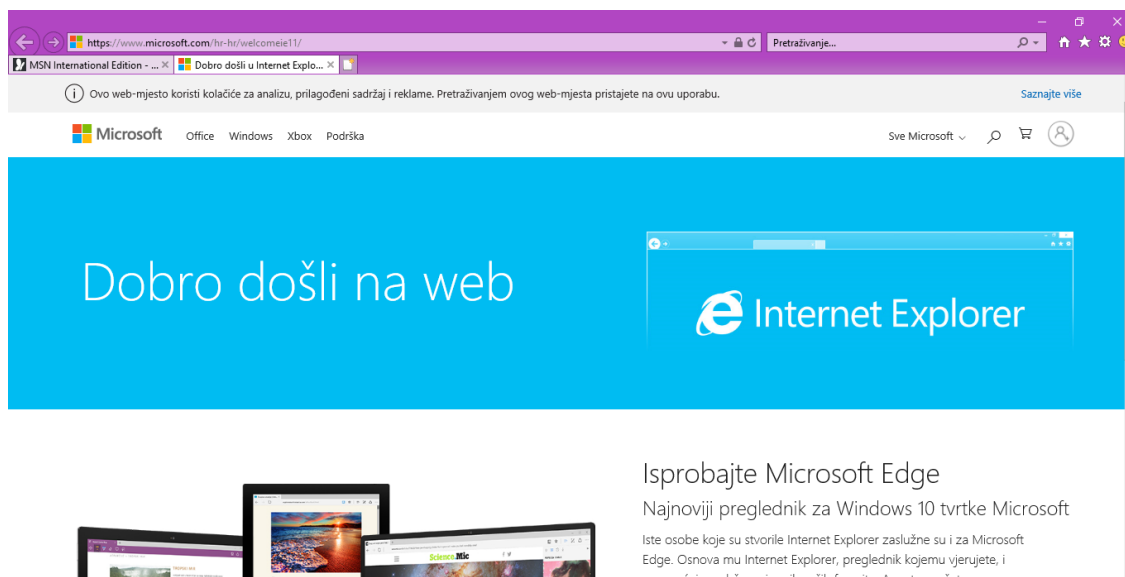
https://www.microsoft.com/hr-hr/welcomeie11/

Pretraživanje...

MSN International Edition - ...

Dobro došli u Internet Explo...

Ovo web-mjesto koristi kolačiće za analizu, prilagođeni sadržaj i reklame. Pretraživanjem ovog web-mjesta pristajete na ovu uporabu.

Saznajte više

Microsoft

Office Windows Xbox Podrška

Sve Microsoft

Dobro došli na web

Internet Explorer

Isprobajte Microsoft Edge

Najnoviji preglednik za Windows 10 tvrtke Microsoft

Iste osobe koje su stvorile Internet Explorer zaslužne su i za Microsoft Edge. Osnova mu Internet Explorer, preglednik kojemu vjerujete, i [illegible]